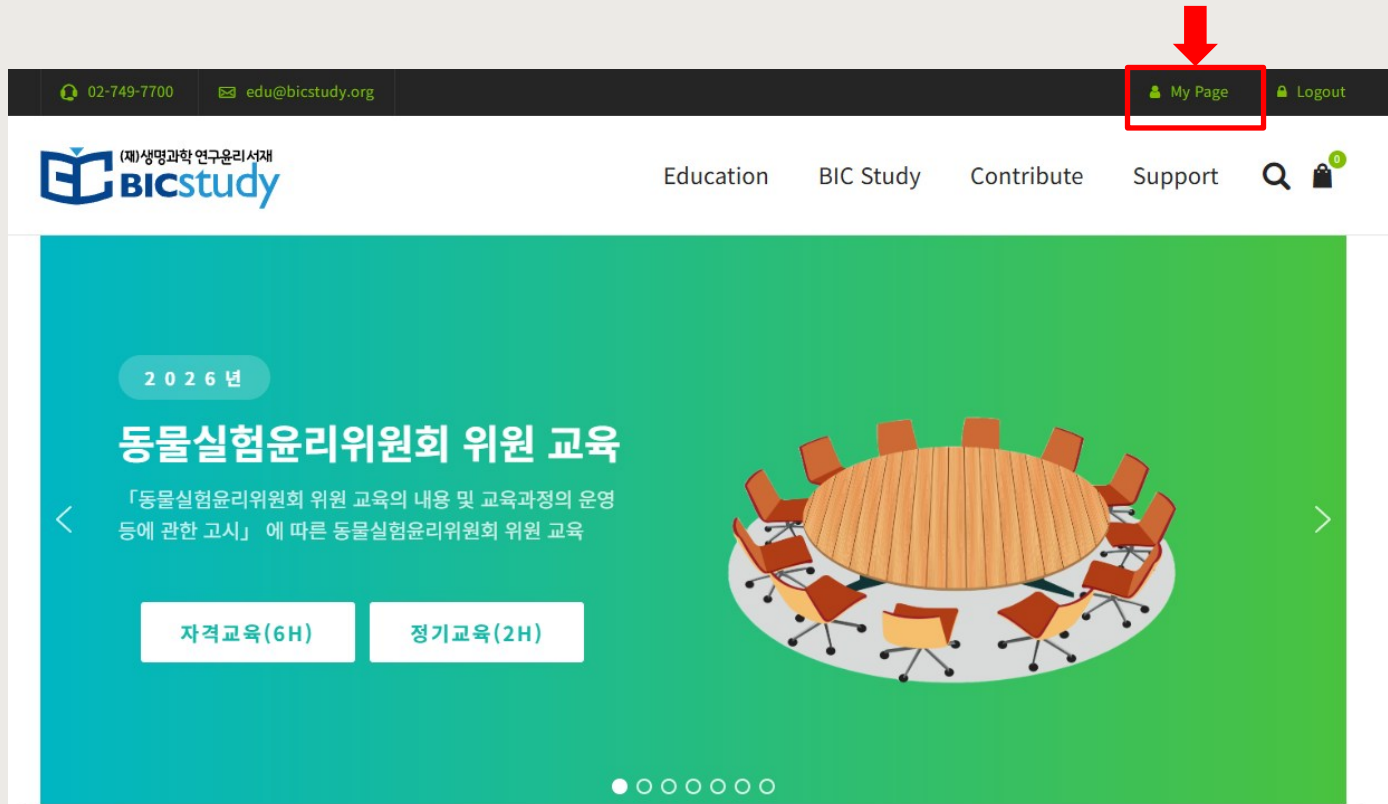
02-749-7700
edu@bicstudy.org
My Page
Logout

(재)생명과학 연구윤리서재
BICstudy

Education
BIC Study
Contribute
Support
0

2026년

동물실험윤리위원회 위원 교육

「동물실험윤리위원회 위원 교육의 내용 및 교육과정의 운영 등에 관한 고시」 에 따른 동물실험윤리위원회 위원 교육

자격교육(6H)
정기교육(2H)